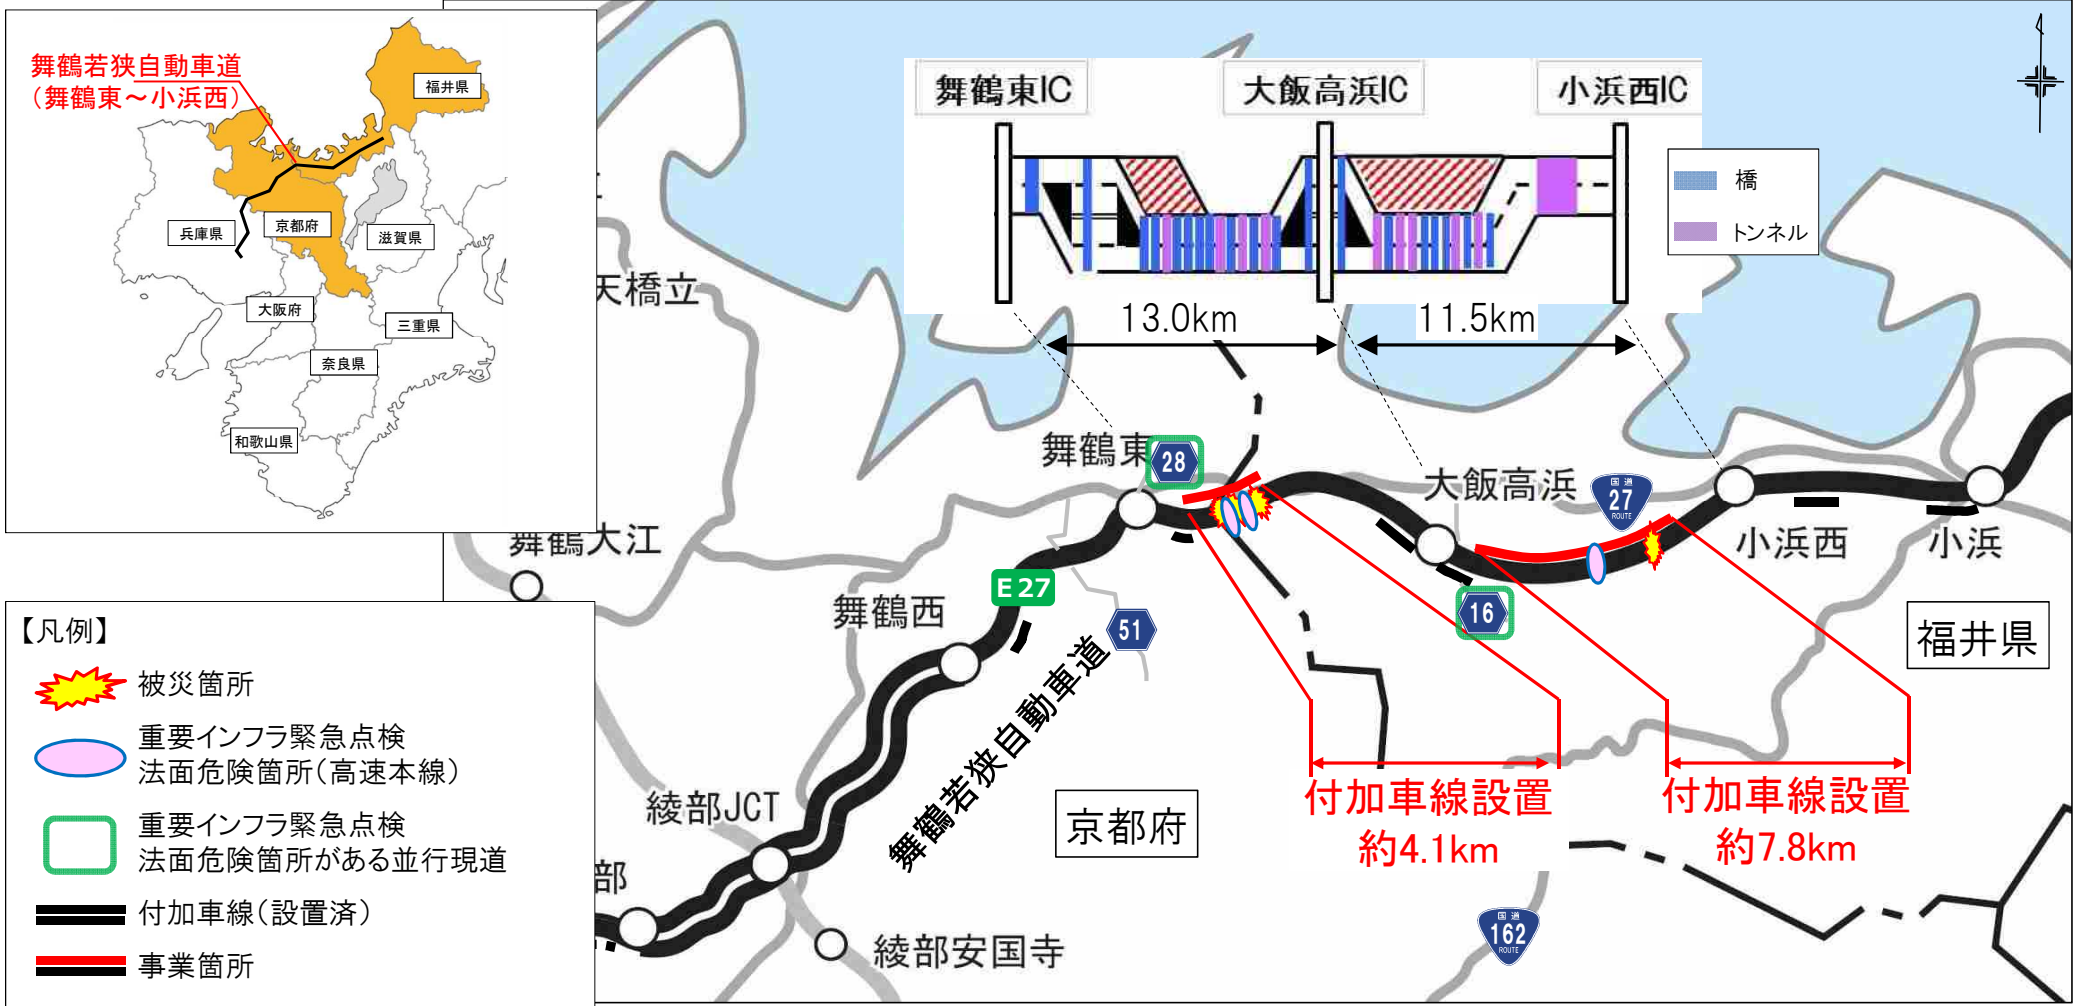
舞鶴若狭自動車道
（舞鶴東～小浜西）

福井県
兵庫県
京都府
滋賀県
大阪府
三重県
奈良県
和歌山県

舞鶴東IC
大飯高浜IC
小浜西IC

橋
トンネル

13.0km
11.5km

天橋立
舞鶴東
28
大飯高浜
27
小浜西
小浜
舞鶴大江
E 27
舞鶴西
51
16
福井県
舞鶴若狭自動車道
綾部JCT
京都府
付加車線設置
約4.1km
付加車線設置
約7.8km
部
綾部安国寺
162

【凡例】
被災箇所
重要インフラ緊急点検
法面危険箇所（高速本線）
重要インフラ緊急点検
法面危険箇所がある並行現道
付加車線（設置済）
事業箇所